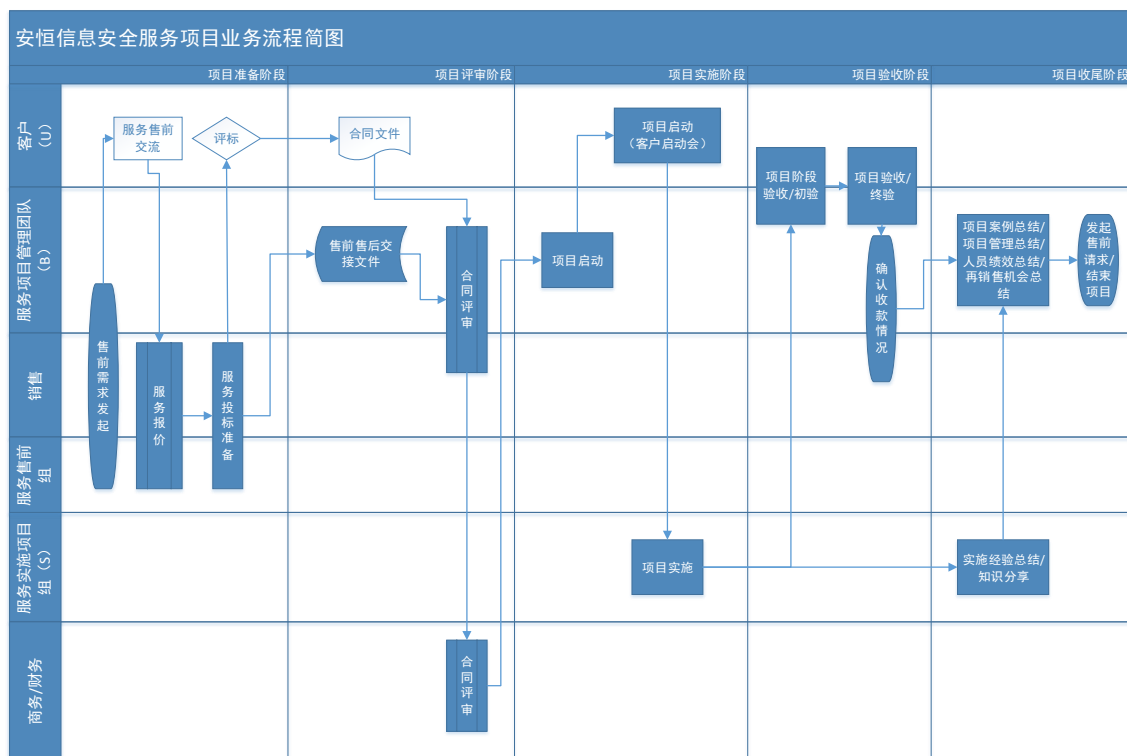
安恒信息安全服务项目业务流程简图

项目准备阶段
项目评审阶段
项目实施阶段
项目验收阶段
项目收尾阶段

客户（U）
服务项目管理团队（B）
销售
服务售前组
服务实施项目组（S）
商务/财务

服务售前交流
评标
合同文件
项目启动（客户启动会）
项目阶段验收/初验
项目验收/终验
售前售后交接文件
合同评审
项目启动
确认收款情况
项目案例总结/项目管理总结/人员绩效总结/再销售机会总结
发起售前请求/结束项目
售前需求发起
服务报价
服务投标准备
项目实施
实施经验总结/知识分享
合同评审